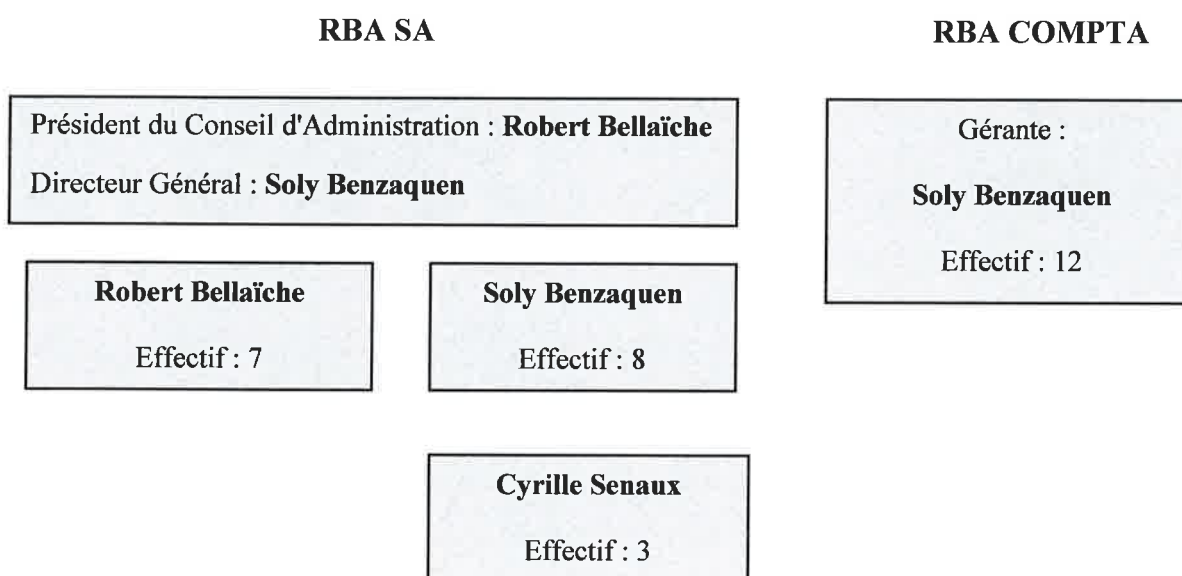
RBA SA

Président du Conseil d'Administration : Robert Bellaïche

Directeur Général : Soly Benzaquen

Robert Bellaïche

Effectif : 7

Soly Benzaquen

Effectif : 8

Cyrille Senaux

Effectif : 3

RBA COMPTA

Gérante :

Soly Benzaquen

Effectif : 12